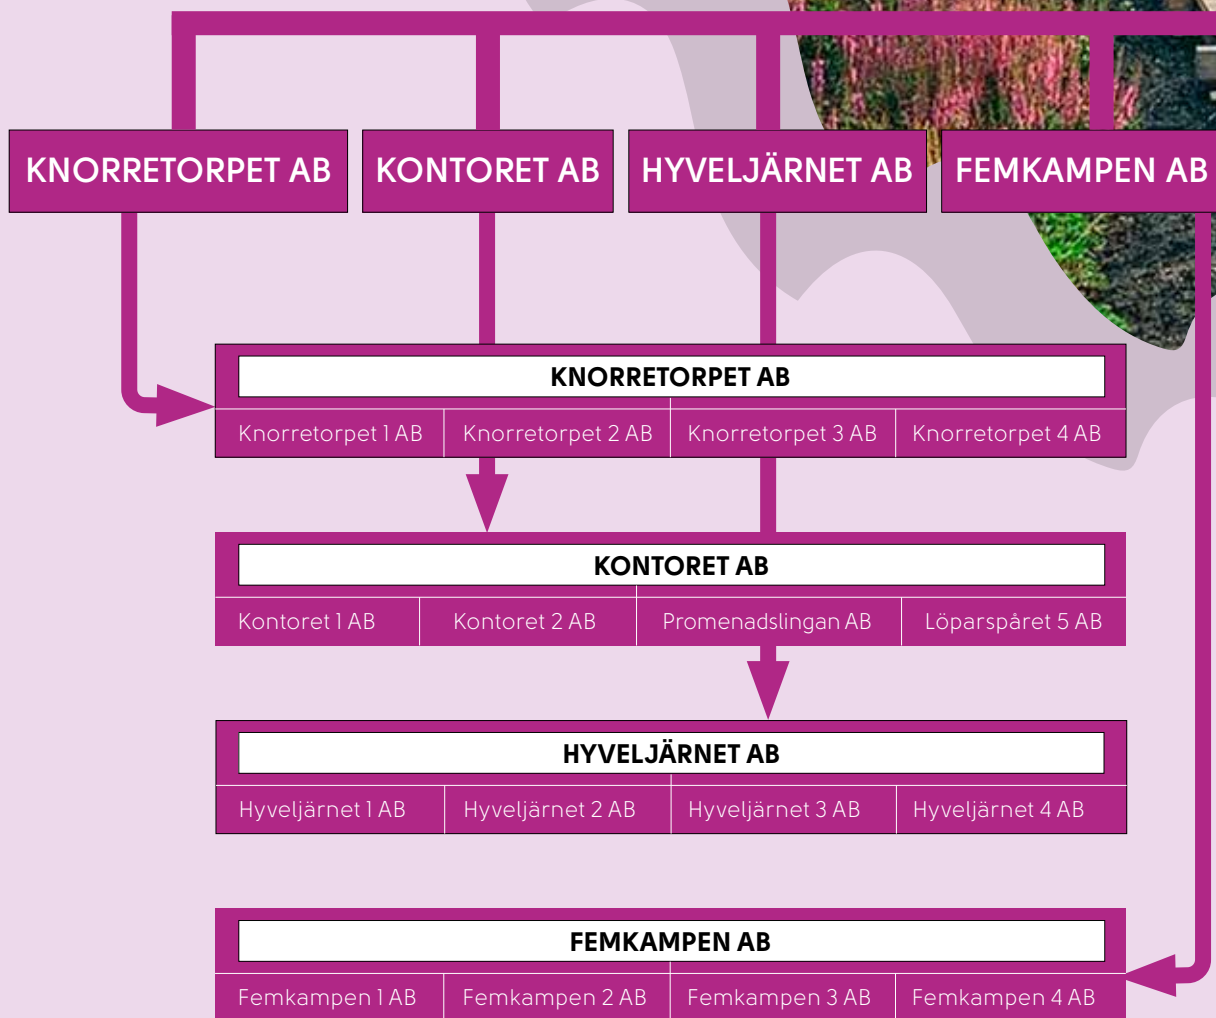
KNORRETORPET AB

KONTORET AB

HYVELJÄRNET AB

FEMKAMPEN AB

KNORRETORPET AB

| Knorretorpet 1 AB | Knorretorpet 2 AB | Knorretorpet 3 AB | Knorretorpet 4 AB |
|---|---|---|---|

KONTORET AB

| Kontoret 1 AB | Kontoret 2 AB | Promenadslingan AB | Löparspåret 5 AB |
|---|---|---|---|

HYVELJÄRNET AB

| Hyveljärnet 1 AB | Hyveljärnet 2 AB | Hyveljärnet 3 AB | Hyveljärnet 4 AB |
|---|---|---|---|

FEMKAMPEN AB

| Femkampen 1 AB | Femkampen 2 AB | Femkampen 3 AB | Femkampen 4 AB |
|---|---|---|---|